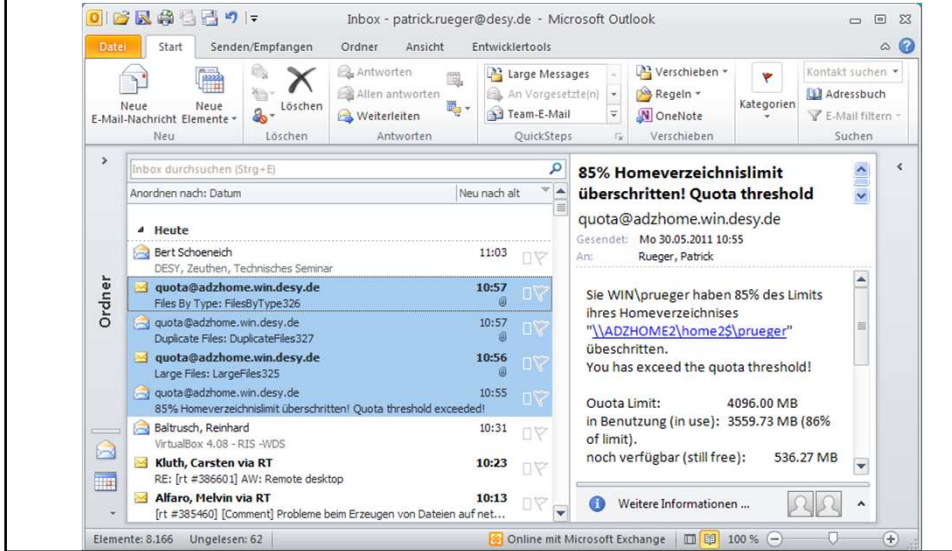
Inbox - patrick.rueger@desy.de - Microsoft Outlook

Datei | Start | Senden/Empfangen | Ordner | Ansicht | Entwicklertools

Neue E-Mail-Nachricht | Neue Elemente | Neu
Löschen | Löschen
Antworten | Allen antworten | Weiterleiten | Antworten
Large Messages | An Vorgesetzte(n) | Team-E-Mail | QuickSteps
Verschieben | Regeln | OneNote | Verschieben
Kategorien
Kontakt suchen | Adressbuch | E-Mail filtern | Suchen

Ordner

Inbox durchsuchen (Strg+E)
Anordnen nach: Datum | Neu nach alt

Heute

| | |
|---|---|
| Bert Schoeneich<br>DESY, Zeuthen, Technisches Seminar | 11:03 |
| quota@adzhome.win.desy.de<br>Files By Type: FilesByType326 | 10:57 |
| quota@adzhome.win.desy.de<br>Duplicate Files: DuplicateFiles327 | 10:57 |
| quota@adzhome.win.desy.de<br>Large Files: LargeFiles325 | 10:56 |
| quota@adzhome.win.desy.de<br>85% Homeverzeichnislimit überschritten! Quota threshold exceeded! | 10:55 |
| Baltrusch, Reinhard<br>VirtualBox 4.08 - RIS -WDS | 10:31 |
| Kluth, Carsten via RT<br>RE: [rt #386601] AW: Remote desktop | 10:23 |
| Alfaro, Melvin via RT<br>[rt #385460] [Comment] Probleme beim Erzeugen von Dateien auf net... | 10:13 |

85% Homeverzeichnislimit überschritten! Quota threshold
quota@adzhome.win.desy.de
Gesendet: Mo 30.05.2011 10:55
An: Rueger, Patrick

Sie WIN\prueger haben 85% des Limits ihres Homeverzeichnises "\\ADZHOME2\home2$\prueger" überschritten.
You has exceed the quota threshold!

Quota Limit: 4096.00 MB
in Benutzung (in use): 3559.73 MB (86% of limit).
noch verfügbar (still free): 536.27 MB

Weitere Informationen ...

Elemente: 8.166 | Ungelesen: 62 | Online mit Microsoft Exchange | 100 %